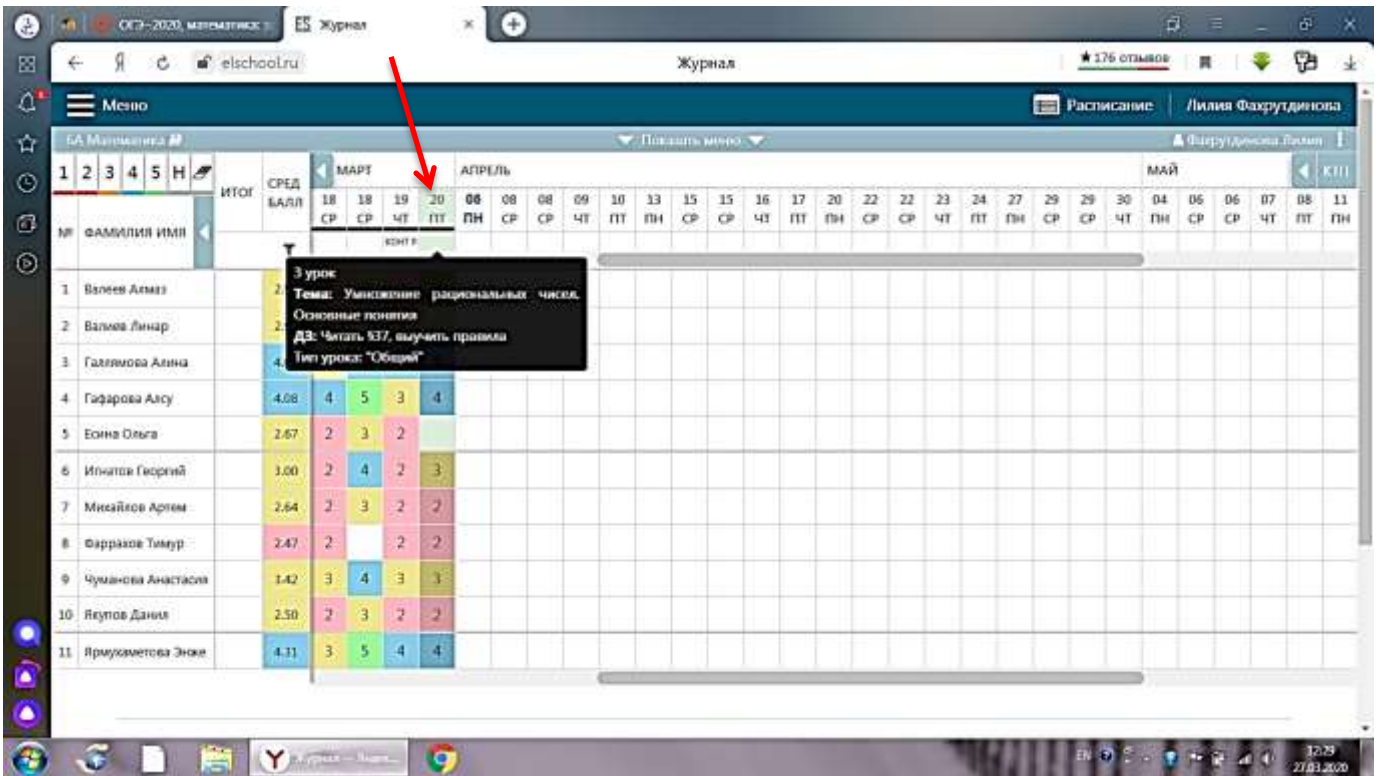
ОГЭ-2020, математика
ES Журнал
elschool.ru
Журнал
★176 отзывов
Меню
Расписание
Лилия Фахрутдинова
6А Математика
Показать меню
Фахрутдинова Лилия
1 2 3 4 5 Н
ИТОГ
СРЕД БАЛЛ
№ ФАМИЛИЯ ИМЯ
МАРТ
АПРЕЛЬ
МАЙ
КIII

| 18 СР | 18 СР | 19 ЧТ | 20 ПТ | 06 ПН | 08 СР | 08 СР | 09 ЧТ | 10 ПТ | 13 ПН | 15 СР | 15 СР | 16 ЧТ | 17 ПТ | 20 ПН | 22 СР | 22 СР | 23 ЧТ | 24 ПТ | 27 ПН | 29 СР | 29 СР | 30 ЧТ | 04 ПН | 06 СР | 06 СР | 07 ЧТ | 08 ПТ | 11 ПН |
|---|---|---|---|---|---|---|---|---|---|---|---|---|---|---|---|---|---|---|---|---|---|---|---|---|---|---|---|---|

КОНТР

3 урок
Тема: Умножение рациональных чисел. Основные понятия
ДЗ: Читать §37, выучить правила
Тип урока: "Общий"

| № | Фамилия Имя | Сред балл | | | | |
|---|---|---|---|---|---|---|
| 1 | Валеев Алмаз | 2. | | | | |
| 2 | Валиев Линар | 2. | | | | |
| 3 | Галлямова Алина | 4. | | | | |
| 4 | Гафарова Алсу | 4.08 | 4 | 5 | 3 | 4 |
| 5 | Есина Ольга | 2.67 | 2 | 3 | 2 | |
| 6 | Игнатов Георгий | 3.00 | 2 | 4 | 2 | 3 |
| 7 | Михайлов Артем | 2.64 | 2 | 3 | 2 | 2 |
| 8 | Фарраков Тимур | 2.47 | 2 | | 2 | 2 |
| 9 | Чуманова Анастасия | 3.42 | 3 | 4 | 3 | 3 |
| 10 | Якупов Данил | 2.50 | 2 | 3 | 2 | 2 |
| 11 | Ярмухаметова Энже | 4.11 | 3 | 5 | 4 | 4 |

Журнал — Янде...
EN
12:29
27.03.2020